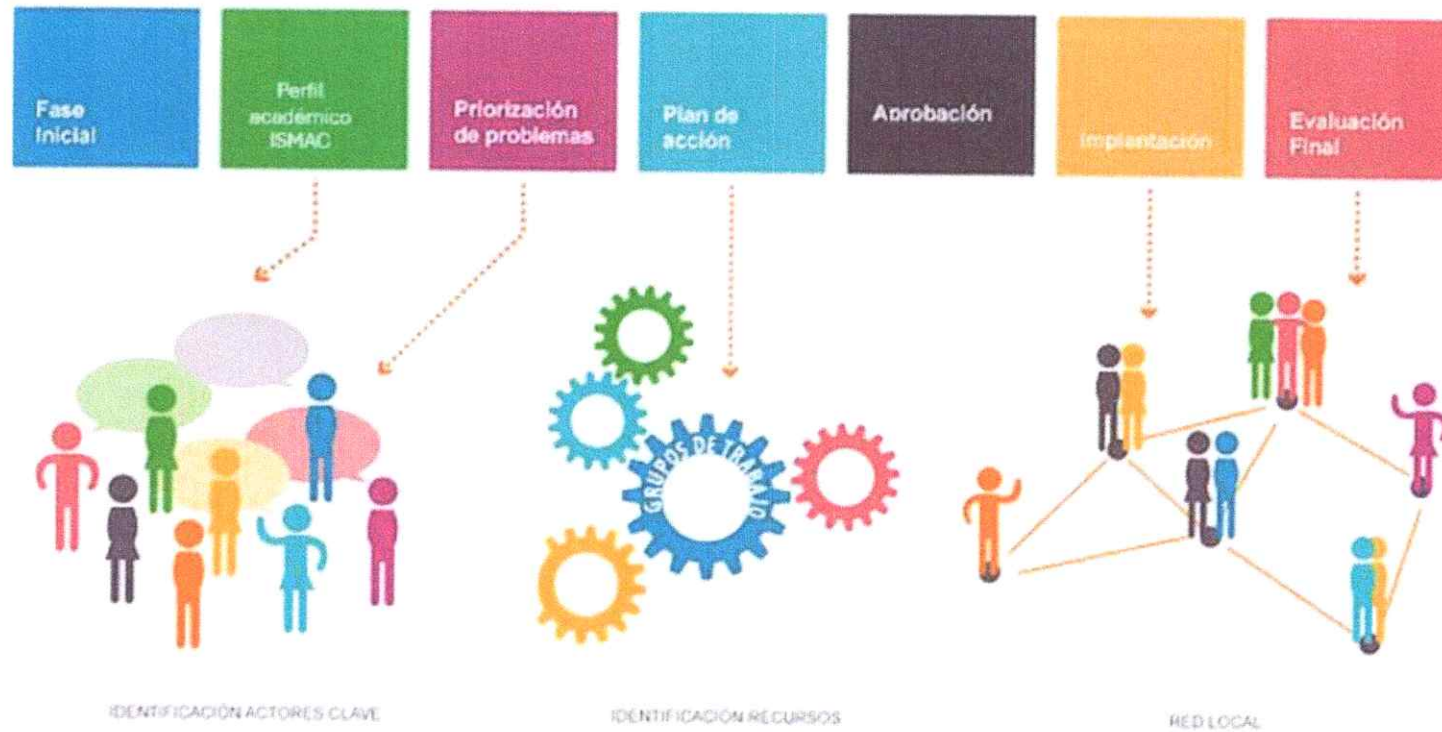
Fase inicial

Perfil académico ISMAC

Priorización de problemas

Plan de acción

Aprobación

Implantación

Evaluación Final

GRUPOS DE TRABAJO

IDENTIFICACIÓN ACTORES CLAVE

IDENTIFICACIÓN RECURSOS

RED LOCAL